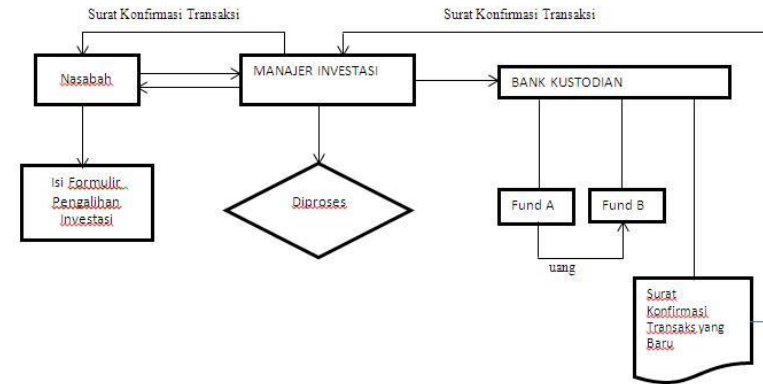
Surat Konfirmasi Transaksi

Surat Konfirmasi Transaksi

Nasabah

MANAJER INVESTASI

BANK KUSTODIAN

Isi Formulir Pengalihan Investasi

Diproses

Fund A

Fund B

uang

Surat Konfirmasi Transaks yang Baru